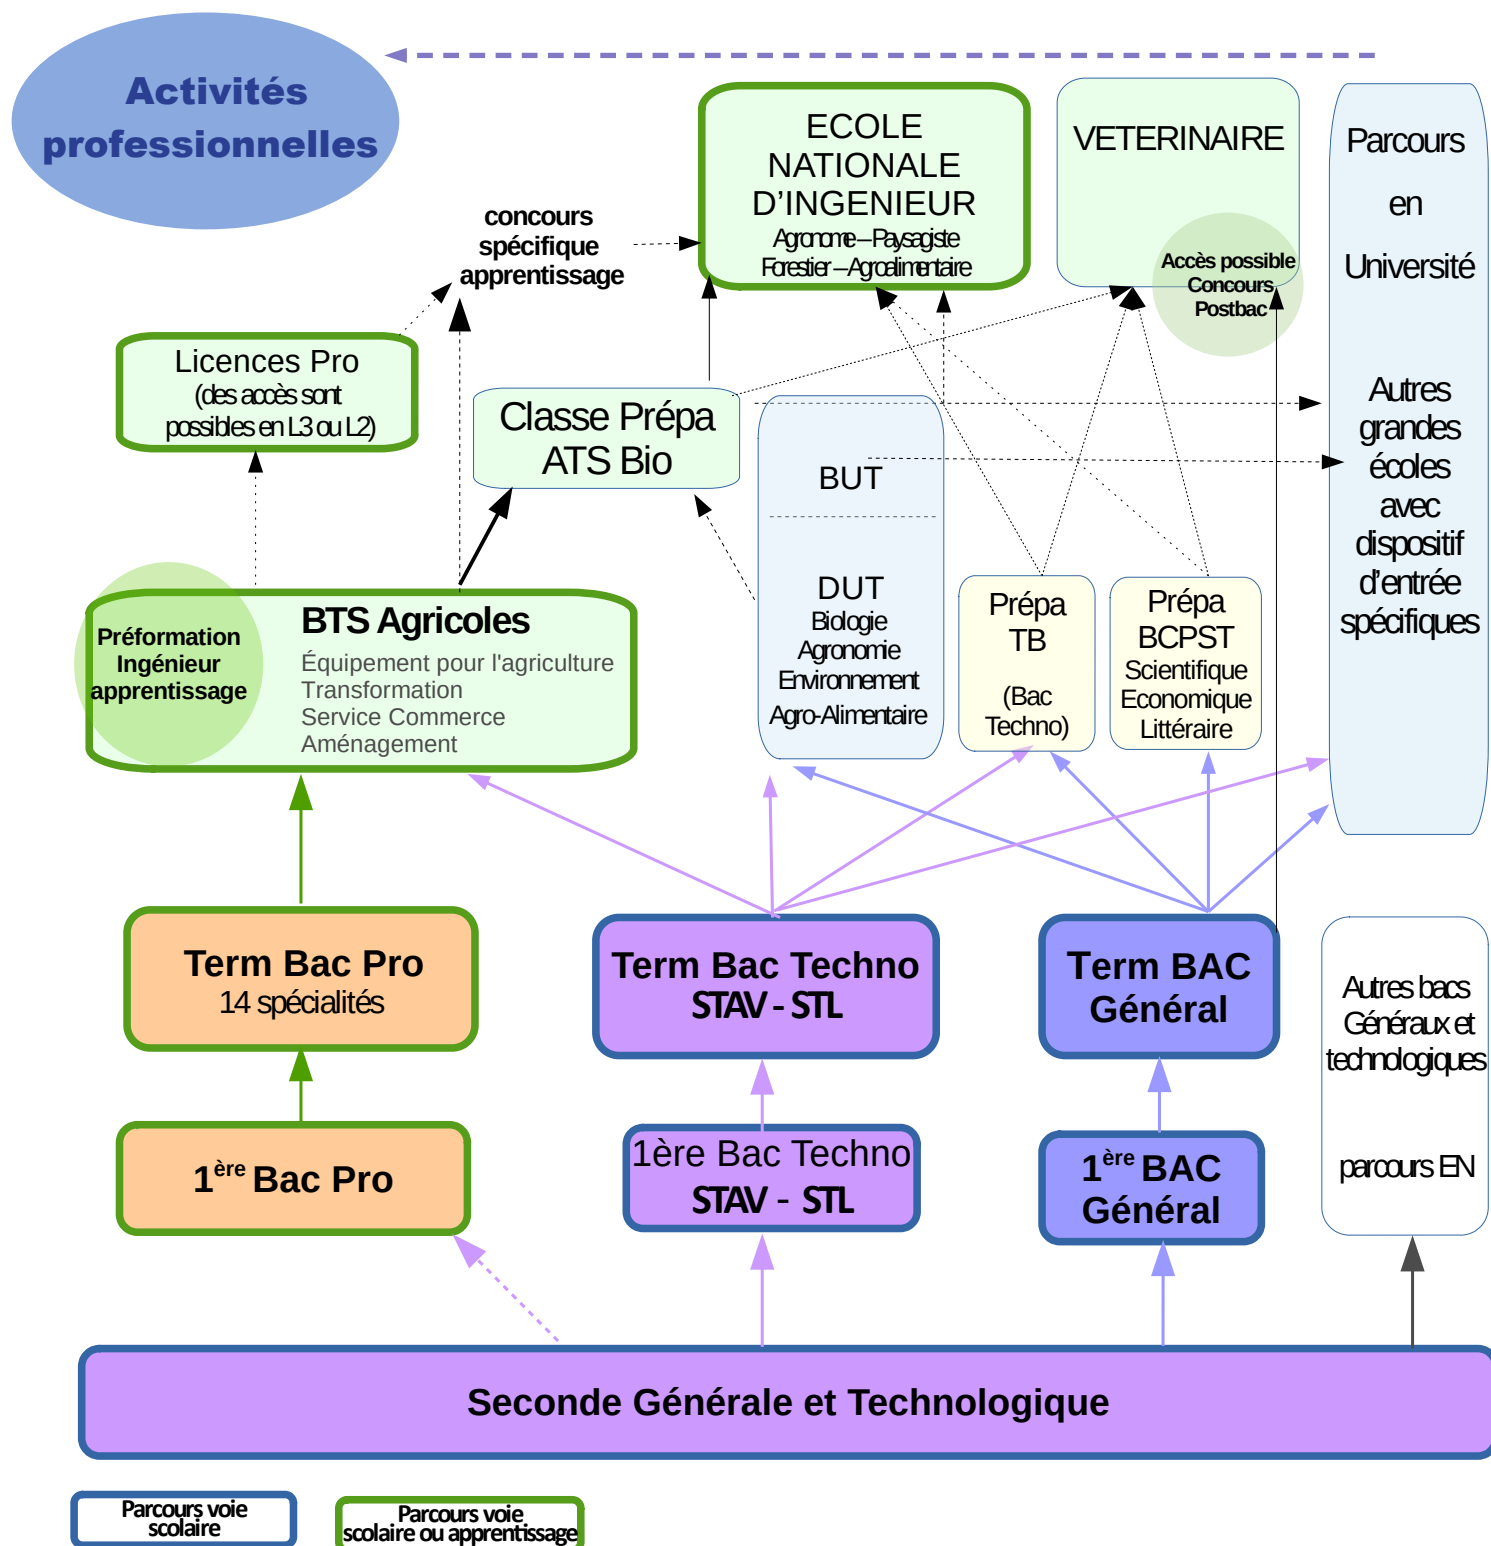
Activités professionnelles

concours spécifique apprentissage

ECOLE NATIONALE D'INGENIEUR
Agronome – Paysagiste
Forestier – Agroalimentaire

VETERINAIRE

Accès possible Concours Postbac

Parcours en Université

Autres grandes écoles avec dispositif d'entrée spécifiques

Licences Pro
(des accès sont possibles en L3 ou L2)

Classe Prépa ATS Bio

BUT

DUT
Biologie
Agronomie
Environnement
Agro-Alimentaire

Prépa TB
(Bac Techno)

Prépa BCPST
Scientifique
Economique
Littéraire

Préformation Ingénieur apprentissage

BTS Agricoles
Équipement pour l'agriculture
Transformation
Service Commerce
Aménagement

Term Bac Pro
14 spécialités

Term Bac Techno
STAV - STL

Term BAC Général

Autres bacs Généraux et technologiques

parcours EN

$1^{ère}$ Bac Pro

1ère Bac Techno
STAV - STL

$1^{ère}$ BAC Général

Seconde Générale et Technologique

Parcours voie scolaire

Parcours voie scolaire ou apprentissage